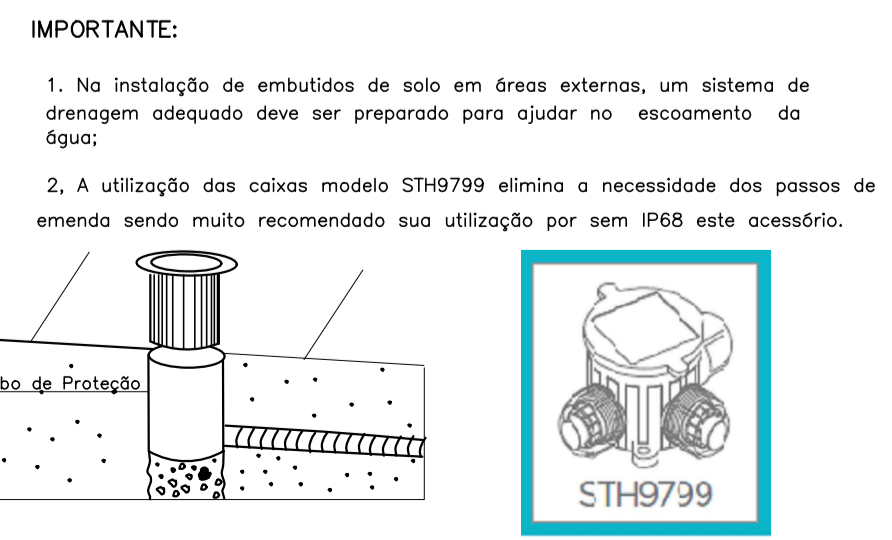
IMPORTANTE:

1. Na instalação de embutidos de solo em áreas externas, um sistema de drenagem adequado deve ser preparado para ajudar no escoamento da água;

2, A utilização das caixas modelo STH9799 elimina a necessidade dos passos de emenda sendo muito recomendado sua utilização por sem IP68 este acessório.

bo de Proteção

STH9799